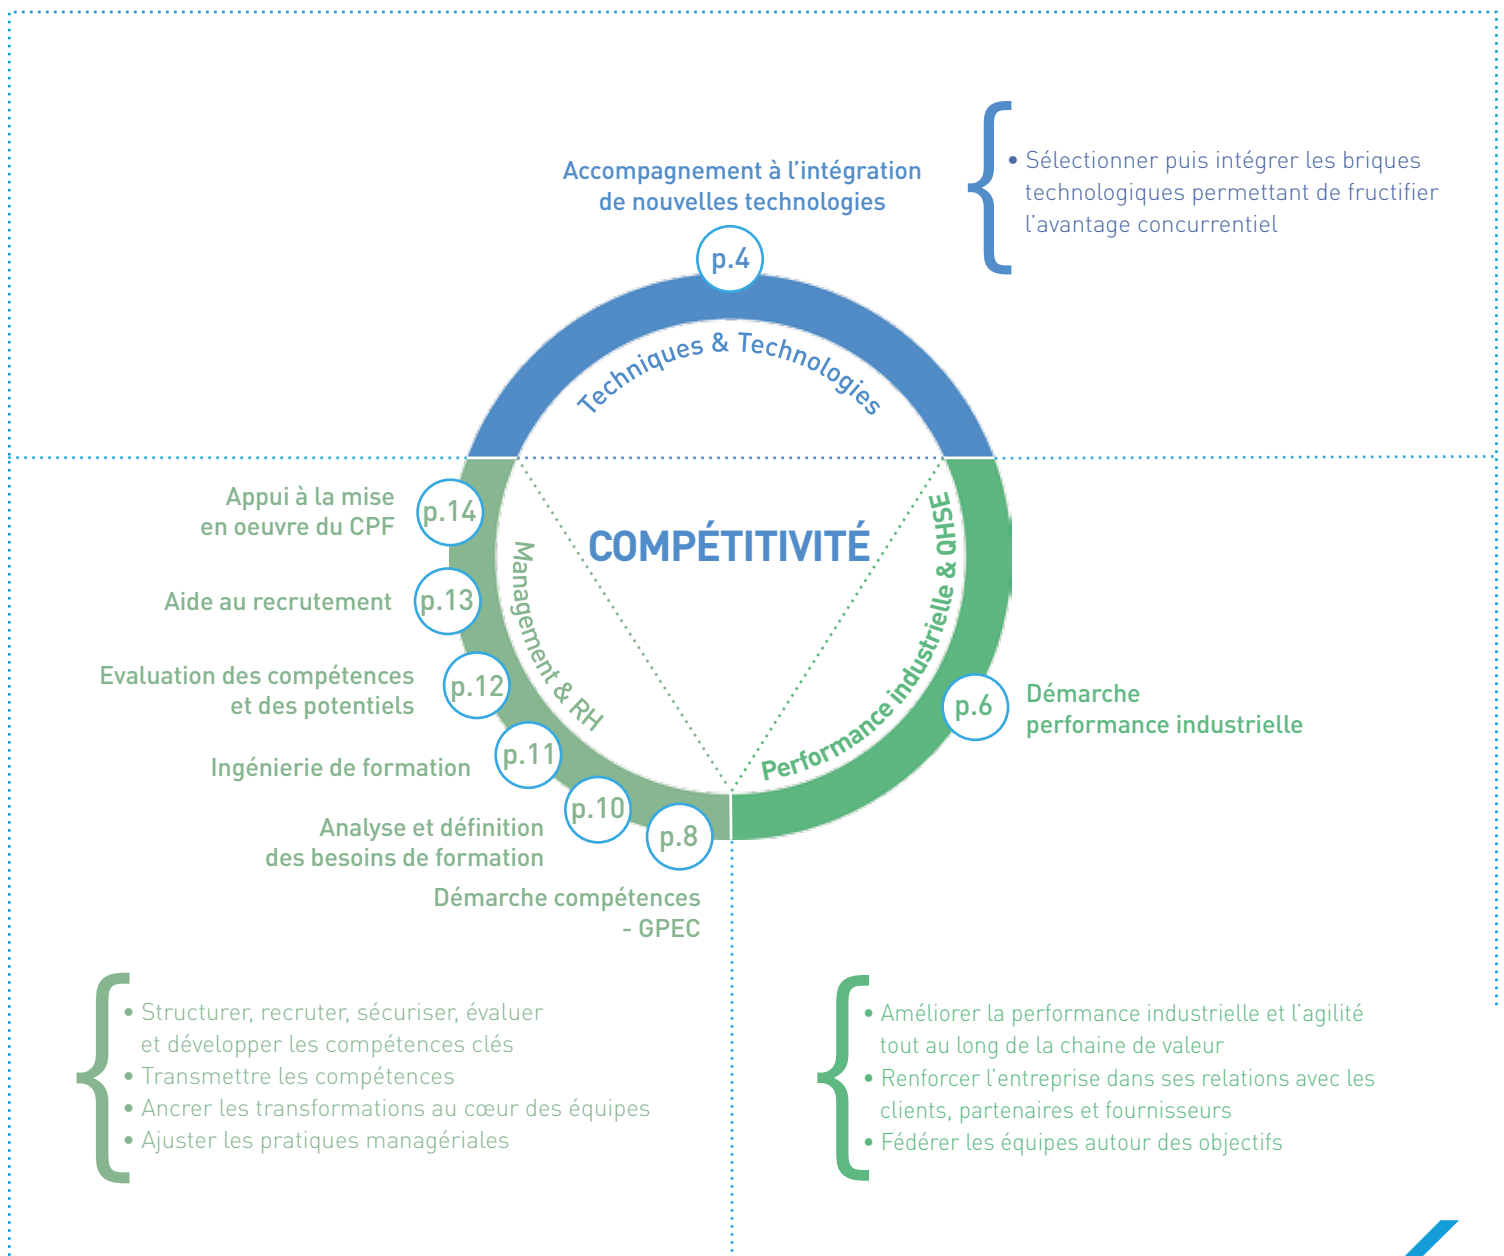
Accompagnement à l'intégration de nouvelles technologies

p.4

• Sélectionner puis intégrer les briques technologiques permettant de fructifier l'avantage concurrentiel

Techniques & Technologies

COMPÉTITIVITÉ

Management & RH

Performance industrielle & QHSE

Appui à la mise en oeuvre du CPF

p.14

Aide au recrutement

p.13

Evaluation des compétences et des potentiels

p.12

Ingénierie de formation

p.11

Analyse et définition des besoins de formation

p.10

p.8

Démarche compétences - GPEC

p.6

Démarche performance industrielle

• Structurer, recruter, sécuriser, évaluer et développer les compétences clés
• Transmettre les compétences
• Ancrer les transformations au cœur des équipes
• Ajuster les pratiques managériales

• Améliorer la performance industrielle et l'agilité tout au long de la chaine de valeur
• Renforcer l'entreprise dans ses relations avec les clients, partenaires et fournisseurs
• Fédérer les équipes autour des objectifs